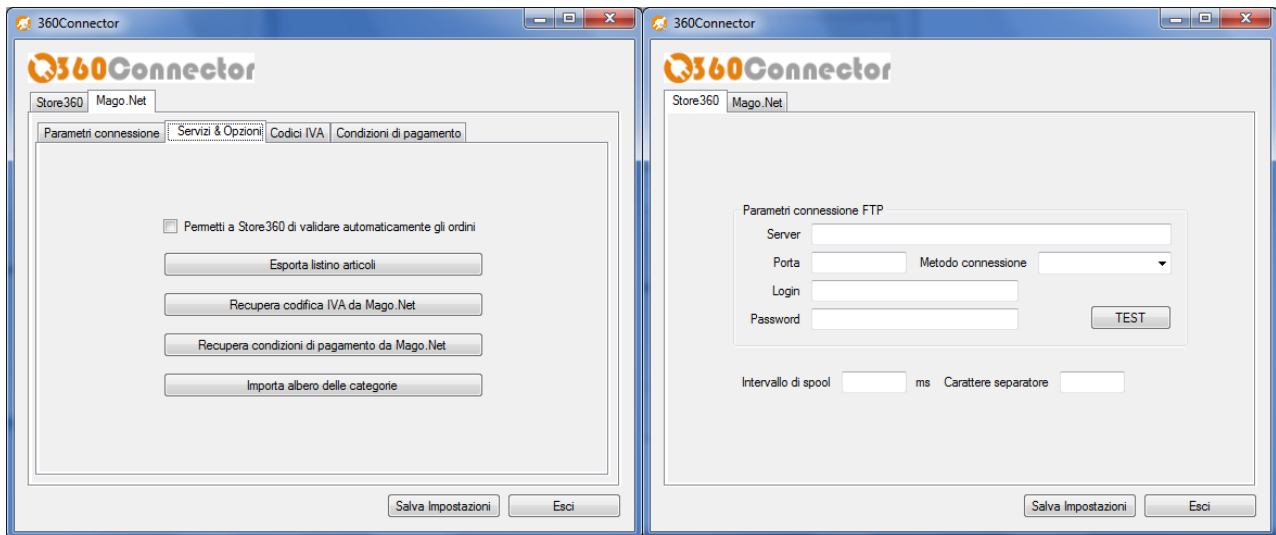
360Connector

360Connector

Store360 Mago.Net

Parametri connessione Servizi & Opzioni Codici IVA Condizioni di pagamento

Permetti a Store360 di validare automaticamente gli ordini

Esporta listino articoli

Recupera codifica IVA da Mago.Net

Recupera condizioni di pagamento da Mago.Net

Importa albero delle categorie

Salva Impostazioni Esci

360Connector

360Connector

Store360 Mago.Net

Parametri connessione FTP

Server

Porta Metodo connessione

Login

Password TEST

Intervallo di spool ms Carattere separatore

Salva Impostazioni Esci